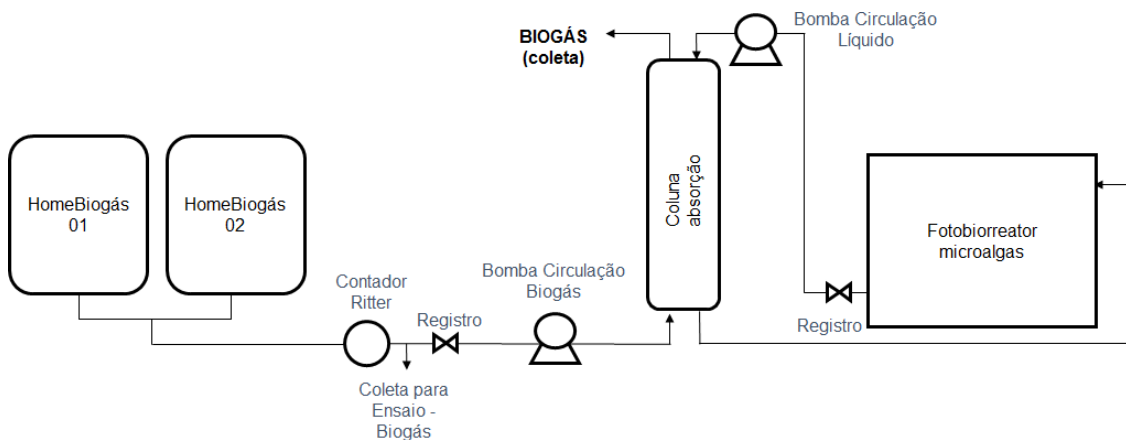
BIOGÁS
(coleta)

Bomba Circulação
Líquido

HomeBiogás
01

HomeBiogás
02

Coluna
absorção

Fotobiorreator
microalgas

Contador
Ritter

Registro

Bomba Circulação
Biogás

Registro

Coleta para
Ensaio -
Biogás